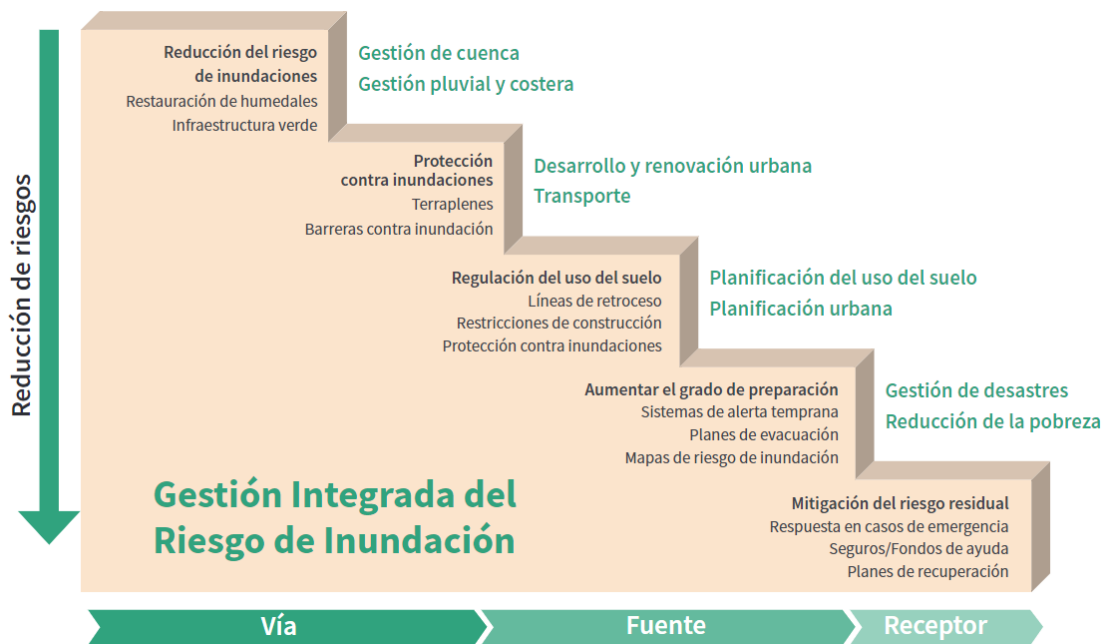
Reducción de riesgos

Reducción del riesgo de inundaciones
Restauración de humedales
Infraestructura verde

Gestión de cuenca
Gestión pluvial y costera

Protección contra inundaciones
Terraplenes
Barreras contra inundación

Desarrollo y renovación urbana
Transporte

Regulación del uso del suelo
Líneas de retroceso
Restricciones de construcción
Protección contra inundaciones

Planificación del uso del suelo
Planificación urbana

Aumentar el grado de preparación
Sistemas de alerta temprana
Planes de evacuación
Mapas de riesgo de inundación

Gestión de desastres
Reducción de la pobreza

Gestión Integrada del Riesgo de Inundación

Mitigación del riesgo residual
Respuesta en casos de emergencia
Seguros/Fondos de ayuda
Planes de recuperación

Vía
Fuente
Receptor